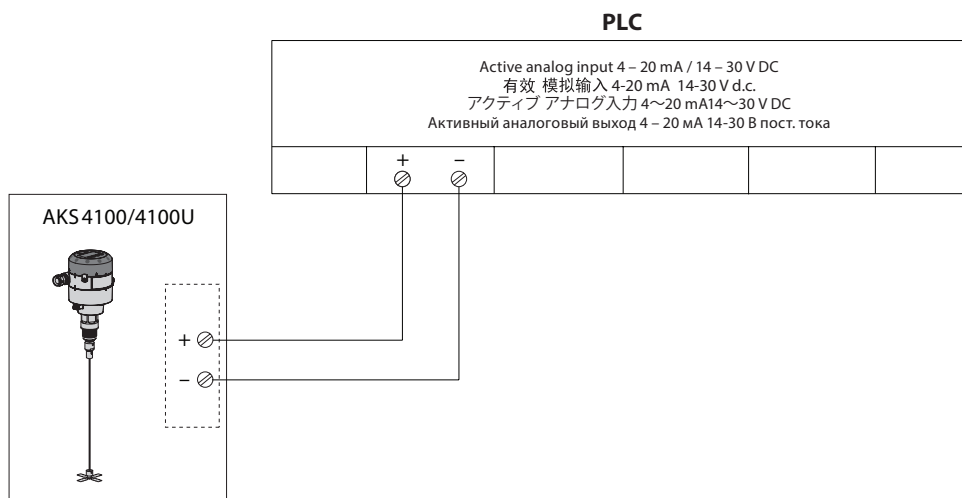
PLC

Active analog input 4 – 20 mA / 14 – 30 V DC
有效 模拟输入 4-20 mA 14-30 V d.c.
アクティブ アナログ入力 4～20 mA14～30 V DC
Активный аналоговый выход 4 – 20 мА 14-30 В пост. тока

+ –

AKS 4100/4100U

+
–